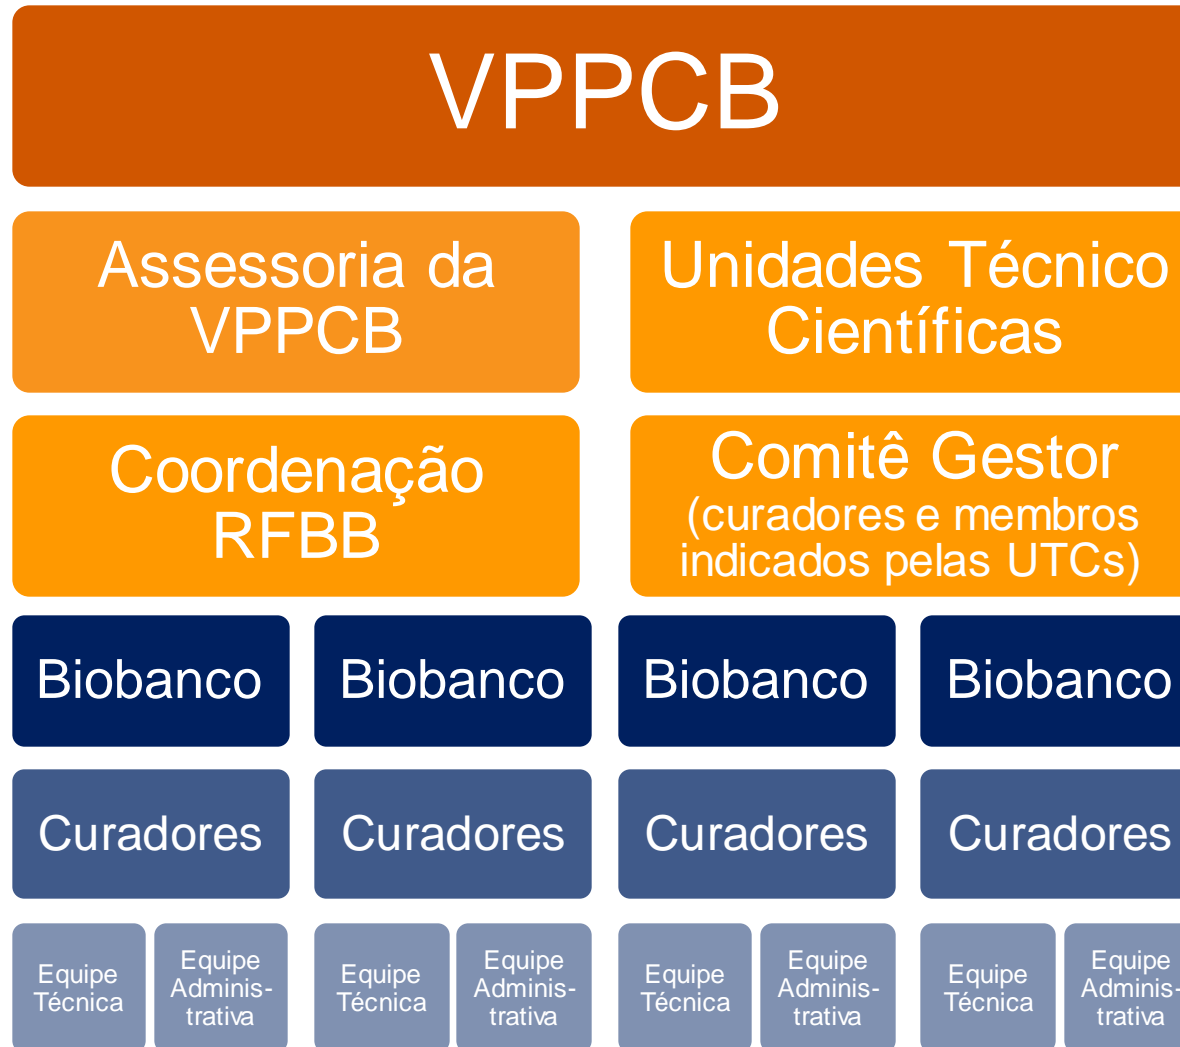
VPPCB

Assessoria da VPPCB

Unidades Técnico Científicas

Coordenação RFBB

Comitê Gestor
(curadores e membros indicados pelas UTCs)

Biobanco

Biobanco

Biobanco

Biobanco

Curadores

Curadores

Curadores

Curadores

Equipe Técnica

Equipe Administrativa

Equipe Técnica

Equipe Administrativa

Equipe Técnica

Equipe Administrativa

Equipe Técnica

Equipe Administrativa